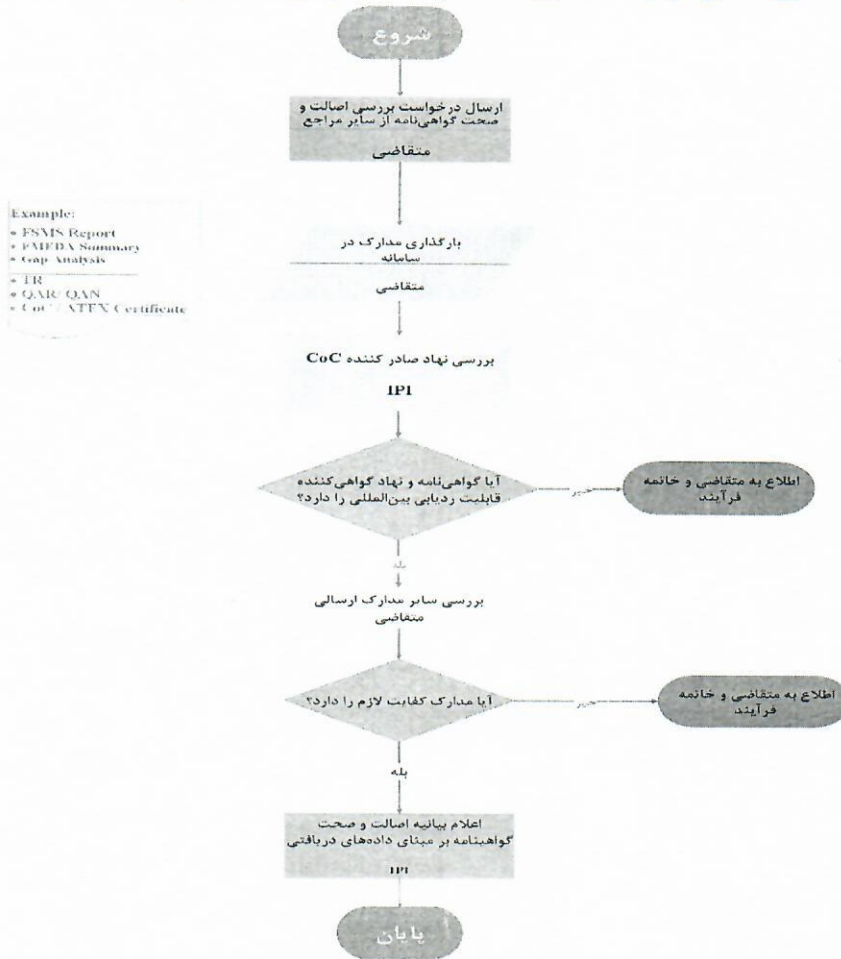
شروع

ارسال درخواست بررسی اصالت و صحت گواهی‌نامه از سایر مراجع

متقاضی

Example:
• FSMS Report
• FMEDA Summary
• Gap Analysis
• TR
• QAR/ QAN
• CoC/ ATEX Certificate

بارگذاری مدارک در سامانه

متقاضی

بررسی نهاد صادر کننده CoC

IPI

آیا گواهی‌نامه و نهاد گواهی‌کننده قابلیت ردیابی بین‌المللی را دارد؟

خیر

اطلاع به متقاضی و خاتمه فرآیند

بله

بررسی سایر مدارک ارسالی متقاضی

آیا مدارک کفایت لازم را دارد؟

خیر

اطلاع به متقاضی و خاتمه فرآیند

بله

اعلام بیانیه اصالت و صحت گواهینامه بر مبنای داده‌های دریافتی

IPI

پایان